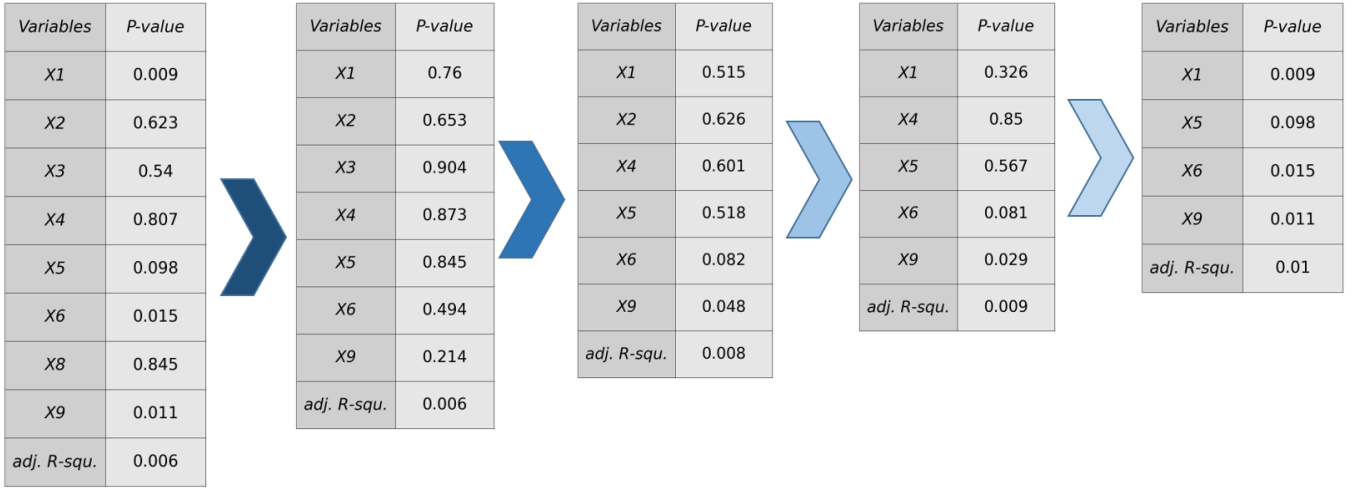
| Variables | P-value |
|---|---|
| X1 | 0.009 |
| X2 | 0.623 |
| X3 | 0.54 |
| X4 | 0.807 |
| X5 | 0.098 |
| X6 | 0.015 |
| X8 | 0.845 |
| X9 | 0.011 |
| adj. R-squ. | 0.006 |

| Variables | P-value |
|---|---|
| X1 | 0.76 |
| X2 | 0.653 |
| X3 | 0.904 |
| X4 | 0.873 |
| X5 | 0.845 |
| X6 | 0.494 |
| X9 | 0.214 |
| adj. R-squ. | 0.006 |

| Variables | P-value |
|---|---|
| X1 | 0.515 |
| X2 | 0.626 |
| X4 | 0.601 |
| X5 | 0.518 |
| X6 | 0.082 |
| X9 | 0.048 |
| adj. R-squ. | 0.008 |

| Variables | P-value |
|---|---|
| X1 | 0.326 |
| X4 | 0.85 |
| X5 | 0.567 |
| X6 | 0.081 |
| X9 | 0.029 |
| adj. R-squ. | 0.009 |

| Variables | P-value |
|---|---|
| X1 | 0.009 |
| X5 | 0.098 |
| X6 | 0.015 |
| X9 | 0.011 |
| adj. R-squ. | 0.01 |